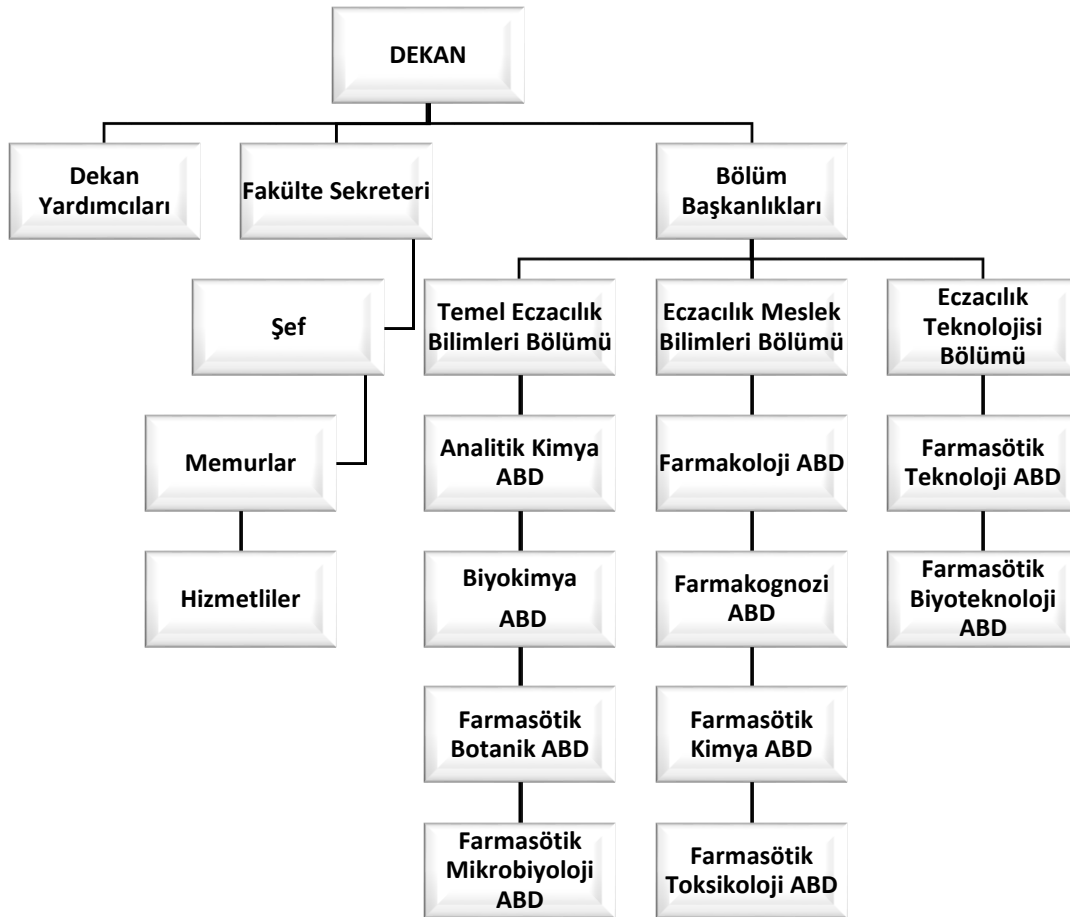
DEKAN

Dekan Yardımcıları

Fakülte Sekreteri

Bölüm Başkanlıkları

Şef

Memurlar

Hizmetliler

Temel Eczacılık Bilimleri Bölümü

Analitik Kimya ABD

Biyokimya ABD

Farmasötik Botanik ABD

Farmasötik Mikrobiyoloji ABD

Eczacılık Meslek Bilimleri Bölümü

Farmakoloji ABD

Farmakognozi ABD

Farmasötik Kimya ABD

Farmasötik Toksikoloji ABD

Eczacılık Teknolojisi Bölümü

Farmasötik Teknoloji ABD

Farmasötik Biyoteknoloji ABD